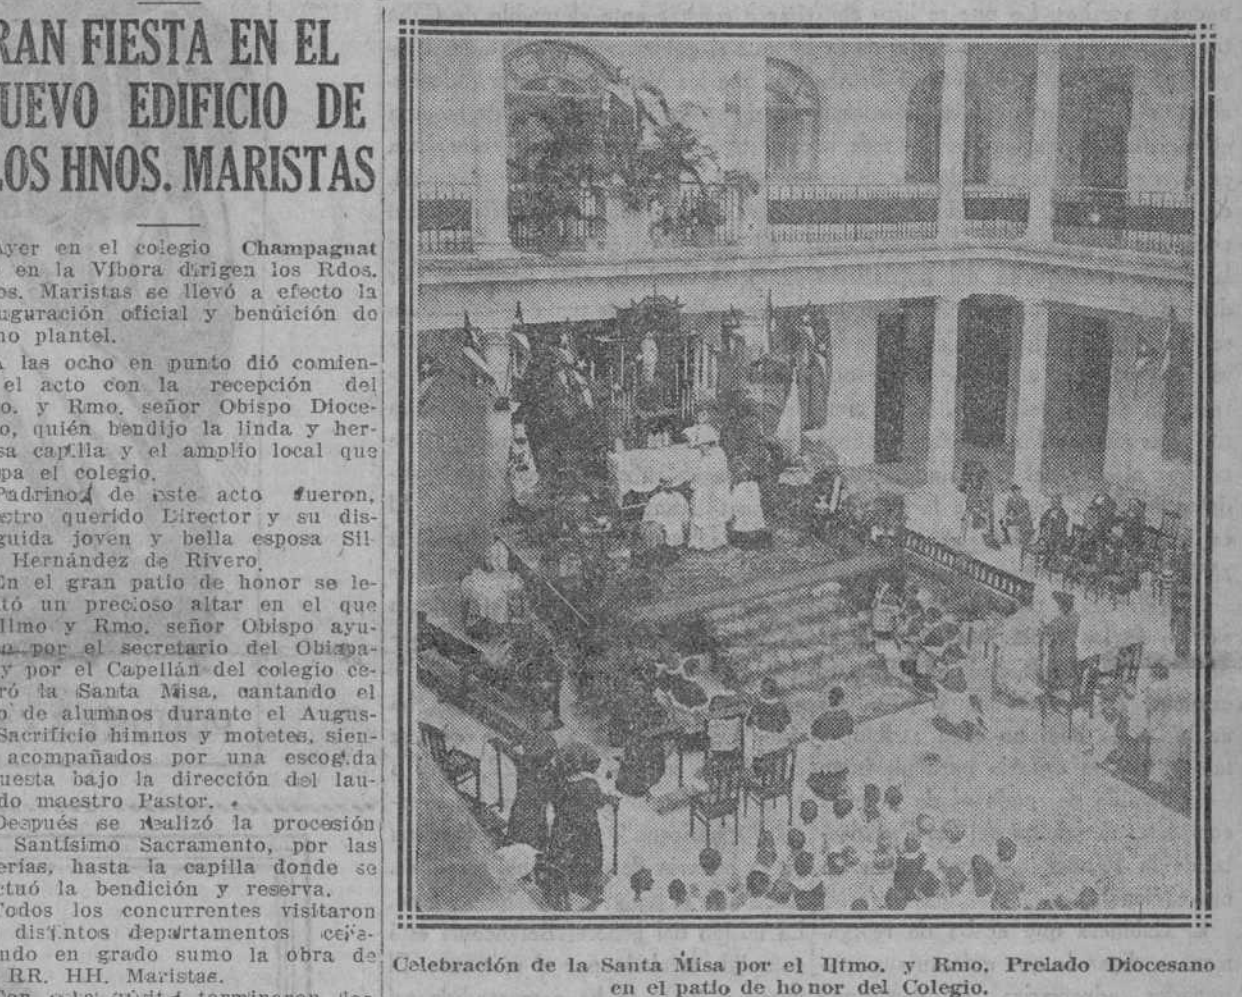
RAN FIESTA EN EL UEVO EDIFICIO DE LOS HNOS. MARISTAS

yer en el colegio Champagnat en la Víbora dirigen los Rdos. os. Maristas se llevó a efecto la uguración oficial y benúición do no plantel.

las ocho en punto dió comien- el acto con la recepción del o. y Rmo. señor Obispo Dioce- o, quién bendijo la linda y her- sa capilla y el amplio local que pa el colegio.

Padrinos de este acto fueron, estro querido Director y su dis- guida joven y bella esposa Sil- Hernández de Rivero.

En el gran patio de honor se le- tó un precioso altar en el que Ilmo y Rmo. señor Obispo ayu- por el secretario del Obispa- y por el Capellán del colegio ce- ró la Santa Misa, cantando el de alumnos durante el Augus- Sacrificio himnos y motetes, sien- acompañados por una escogida uesta bajo la dirección del lau- do maestro Pastor.

Después se realizó la procesión Santísimo Sacramento, por las erías, hasta la capilla donde se ctuó la bendición y reserva.

Todos los concurrentes visitaron distintos departamentos cele- ndo en grado sumo la obra de RR. HH. Maristas.

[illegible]

Celebración de la Santa Misa por el Ilmo. y Rmo. Prelado Diocesano en el patio de honor del Colegio.